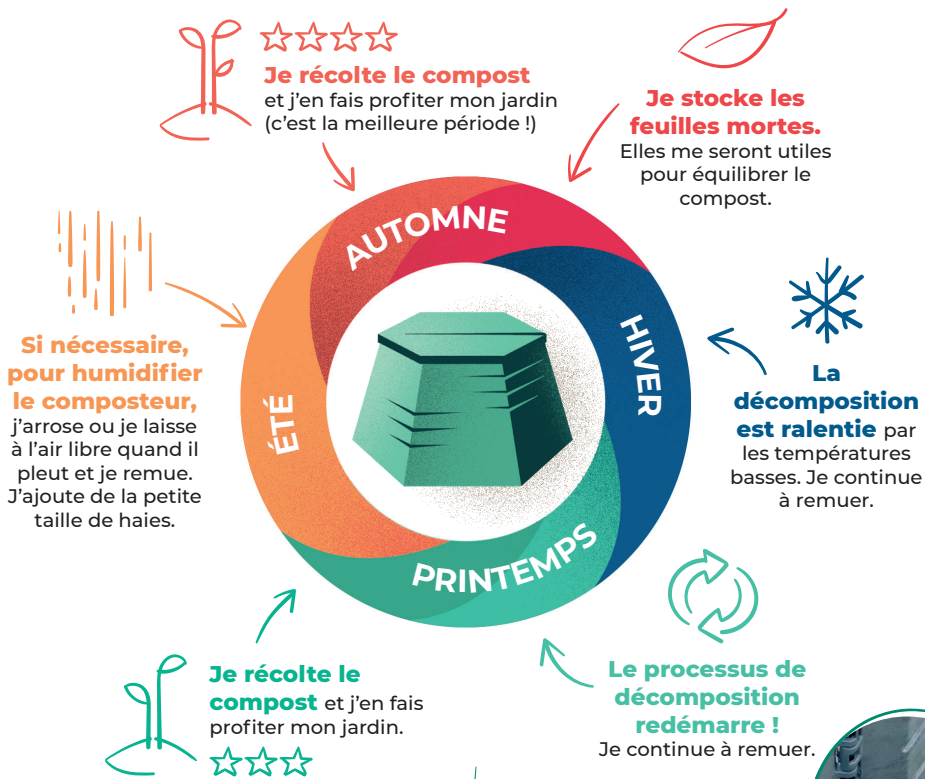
Je récolte le compost et j'en fais profiter mon jardin (c'est la meilleure période !)

Je stocke les feuilles mortes. Elles me seront utiles pour équilibrer le compost.

AUTOMNE

HIVER

PRINTEMPS

ÉTÉ

Si nécessaire, pour humidifier le composteur, j'arrose ou je laisse à l'air libre quand il pleut et je remue. J'ajoute de la petite taille de haies.

La décomposition est ralentie par les températures basses. Je continue à remuer.

Je récolte le compost et j'en fais profiter mon jardin.

Le processus de décomposition redémarre ! Je continue à remuer.